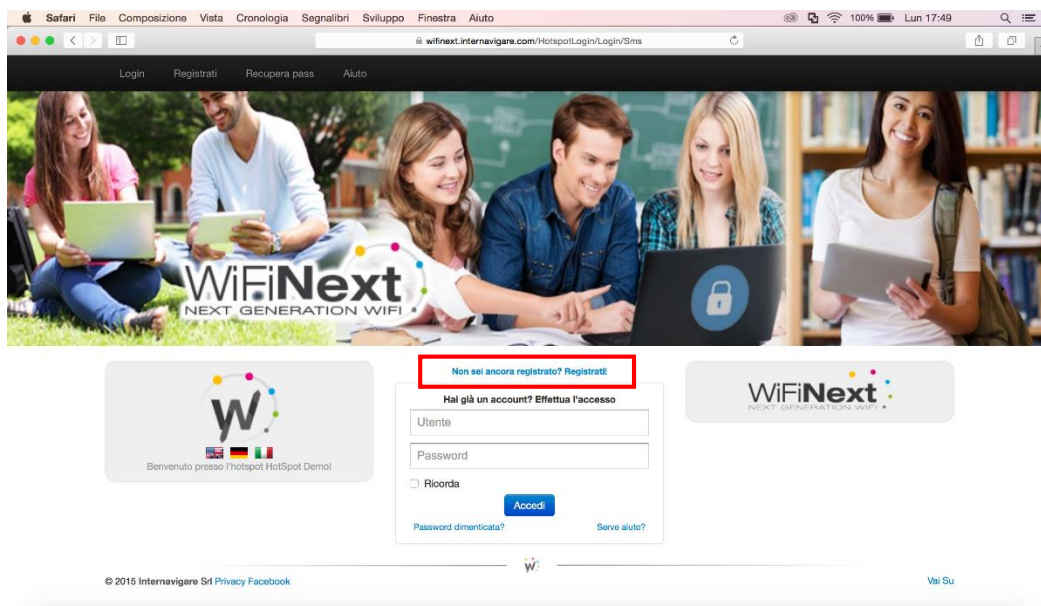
Safari File Composizione Vista Cronologia Segnalibri Sviluppo Finestra Aiuto

100% Lun 17:49

wifinext.internavigare.com/HotspotLogin/Login/Sms

Login Registrati Recupera pass Aiuto

WiFiNext
NEXT GENERATION WIFI

Non sei ancora registrato? Registrati!

Hai già un account? Effettua l'accesso

Utente

Password

Ricorda

Accedi

Password dimenticata? Serve aiuto?

Benvenuto presso l'hotspot HotSpot Demo!

WiFiNext
NEXT GENERATION WIFI

© 2015 Internavigare Srl Privacy Facebook

Vai Su